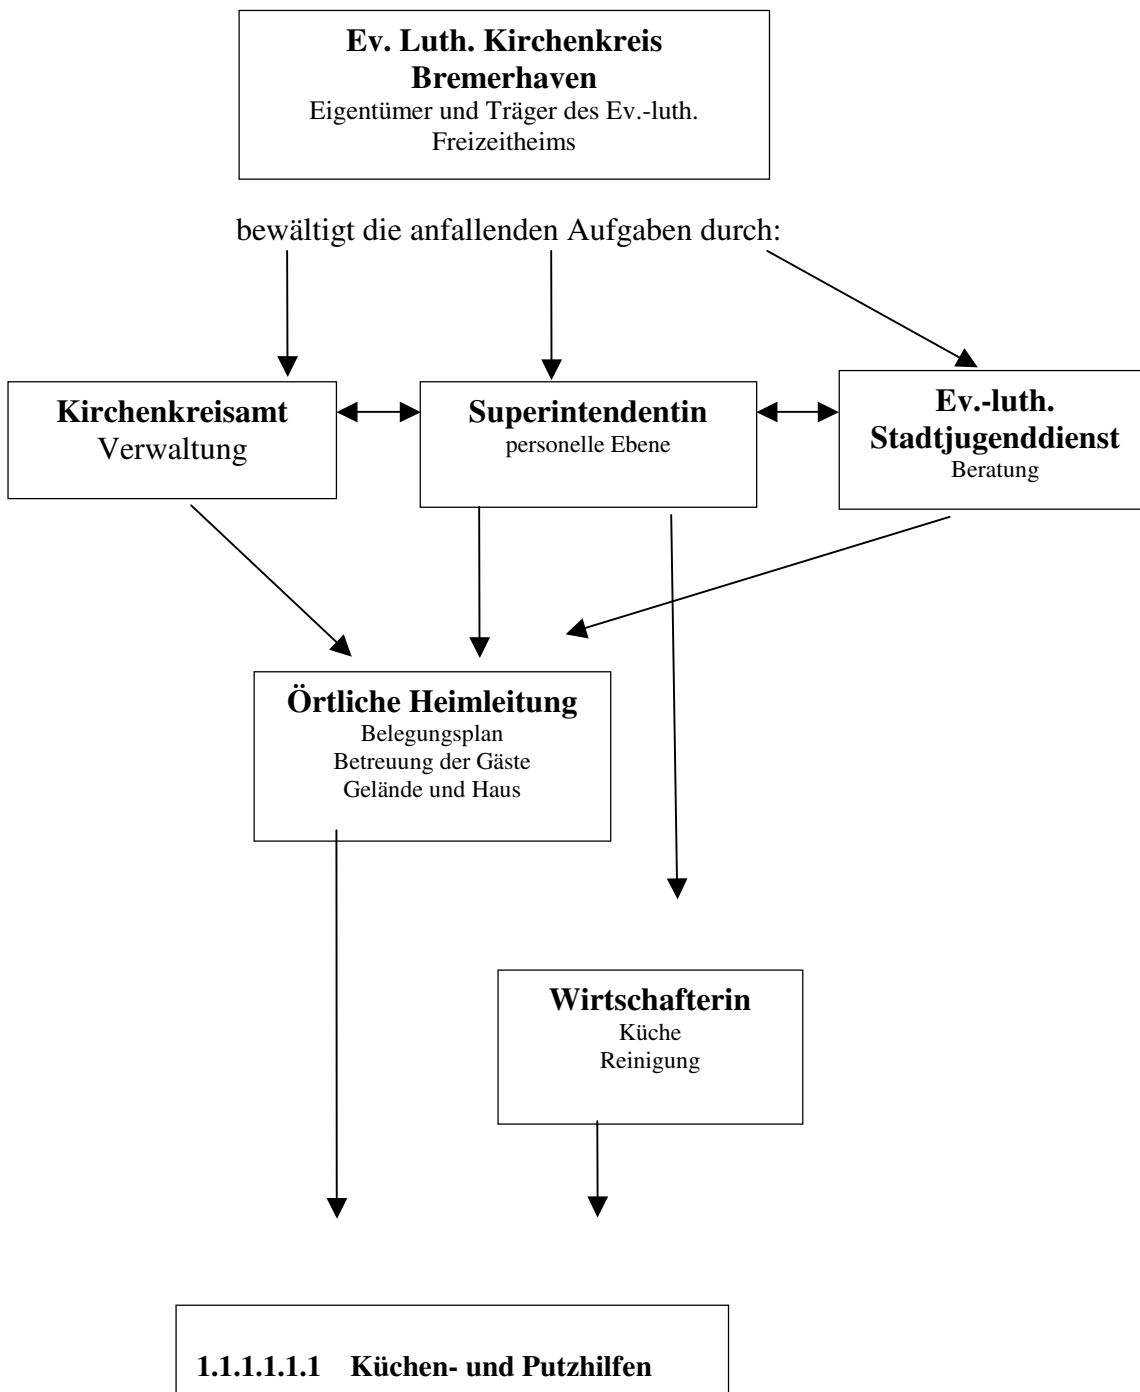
**Ev. Luth. Kirchenkreis Bremerhaven**
Eigentümer und Träger des Ev.-luth. Freizeitheims

bewältigt die anfallenden Aufgaben durch:

**Kirchenkreisamt**
Verwaltung

**Superintendentin**
personelle Ebene

**Ev.-luth. Stadtjugenddienst**
Beratung

**Örtliche Heimleitung**
Belegungsplan
Betreuung der Gäste
Gelände und Haus

**Wirtschafterin**
Küche
Reinigung

**1.1.1.1.1.1 Küchen- und Putzhilfen**